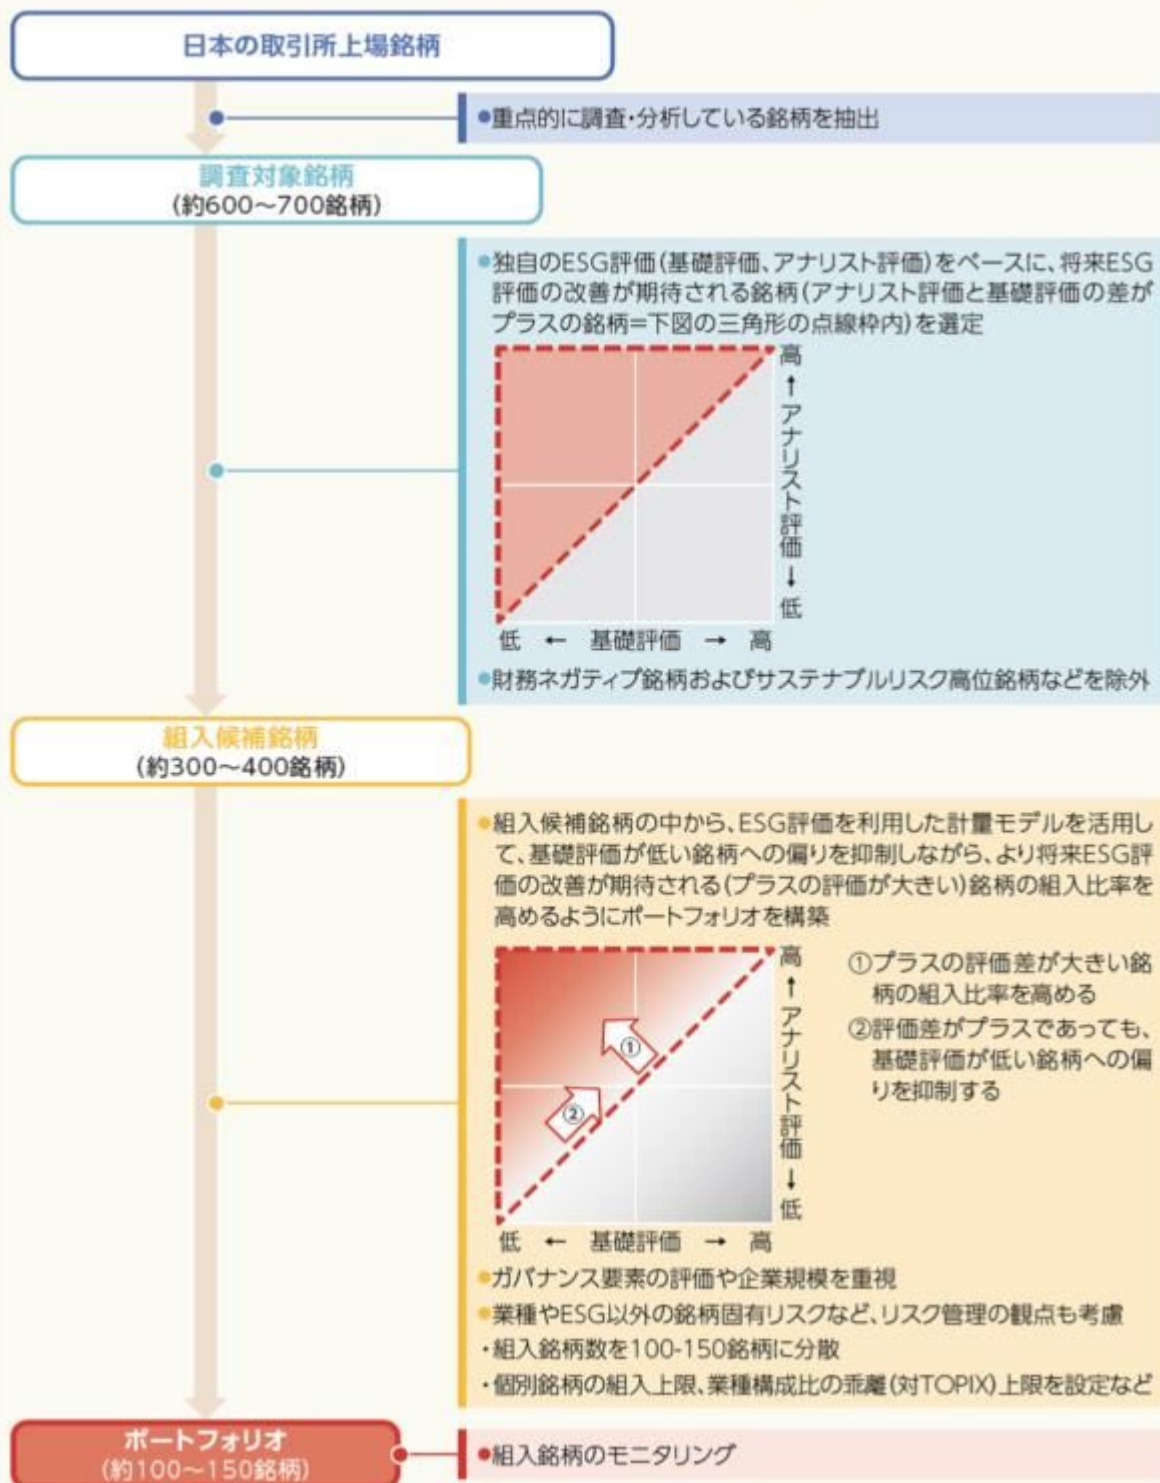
日本の取引所上場銘柄

●重点的に調査・分析している銘柄を抽出

調査対象銘柄
(約600〜700銘柄)

●独自のESG評価(基礎評価、アナリスト評価)をベースに、将来ESG評価の改善が期待される銘柄(アナリスト評価と基礎評価の差がプラスの銘柄=下図の三角形の点線枠内)を選定

高 ↑ アナリスト評価 ↓ 低

低 ← 基礎評価 → 高

●財務ネガティブ銘柄およびサステナブルリスク高位銘柄などを除外

組入候補銘柄
(約300〜400銘柄)

●組入候補銘柄の中から、ESG評価を利用した計量モデルを活用して、基礎評価が低い銘柄への偏りを抑制しながら、より将来ESG評価の改善が期待される(プラスの評価が大きい)銘柄の組入比率を高めるようにポートフォリオを構築

高 ↑ アナリスト評価 ↓ 低

①

②

低 ← 基礎評価 → 高

①プラスの評価差が大きい銘柄の組入比率を高める
②評価差がプラスであっても、基礎評価が低い銘柄への偏りを抑制する

●ガバナンス要素の評価や企業規模を重視
●業種やESG以外の銘柄固有リスクなど、リスク管理の観点も考慮
・組入銘柄数を100-150銘柄に分散
・個別銘柄の組入上限、業種構成比の乖離(対TOPIX)上限を設定など

ポートフォリオ
(約100〜150銘柄)

●組入銘柄のモニタリング